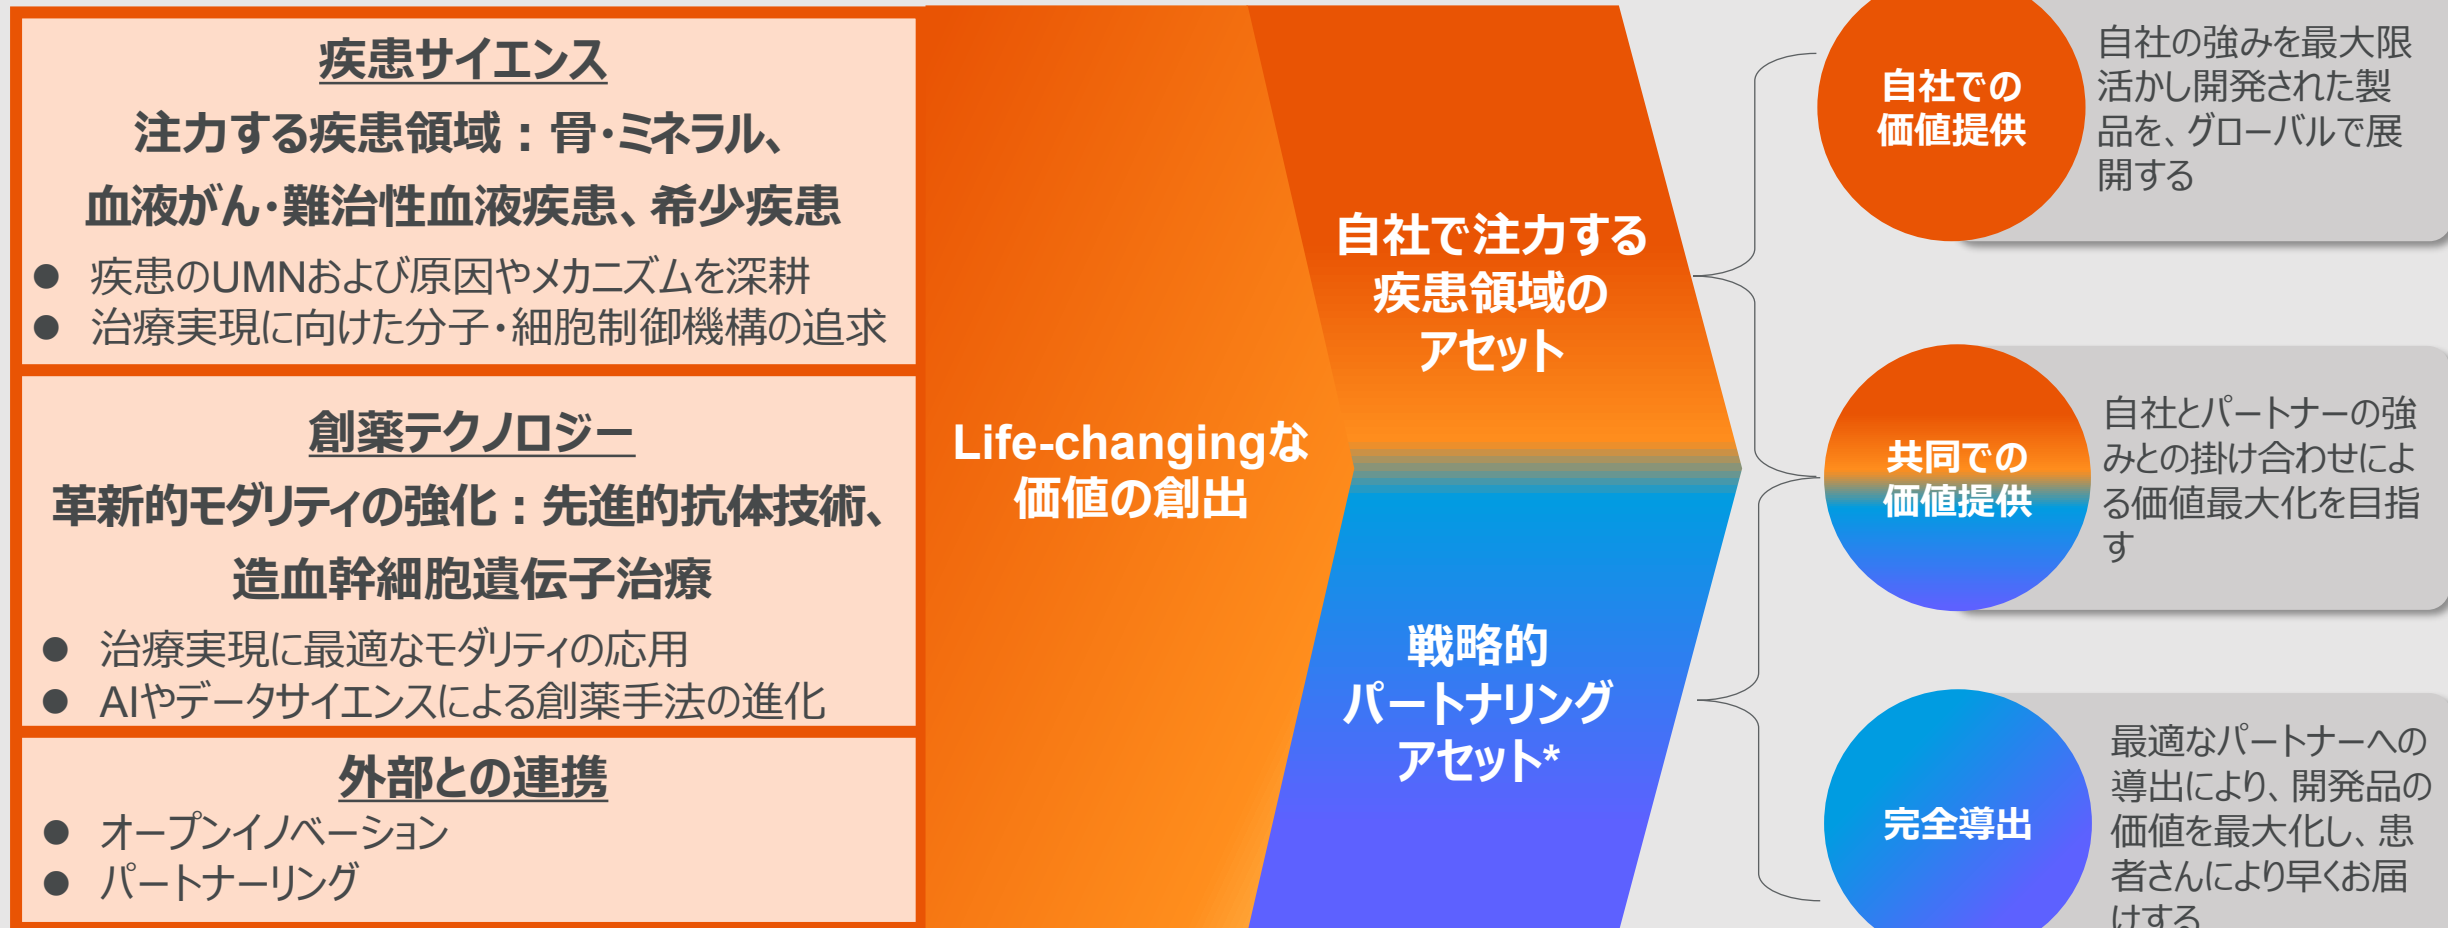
疾患サイエンス

注力する疾患領域：骨･ミネラル、血液がん･難治性血液疾患、希少疾患

● 疾患のUMNおよび原因やメカニズムを深耕
● 治療実現に向けた分子･細胞制御機構の追求

創薬テクノロジー

革新的モダリティの強化：先進的抗体技術、造血幹細胞遺伝子治療

● 治療実現に最適なモダリティの応用
● AIやデータサイエンスによる創薬手法の進化

外部との連携

● オープンイノベーション
● パートナーリング

Life-changingな価値の創出

自社で注力する疾患領域のアセット

戦略的パートナリングアセット*

自社での価値提供

自社の強みを最大限活かし開発された製品を、グローバルで展開する

共同での価値提供

自社とパートナーの強みとの掛け合わせによる価値最大化を目指す

完全導出

最適なパートナーへの導出により、開発品の価値を最大化し、患者さんにより早くお届けする